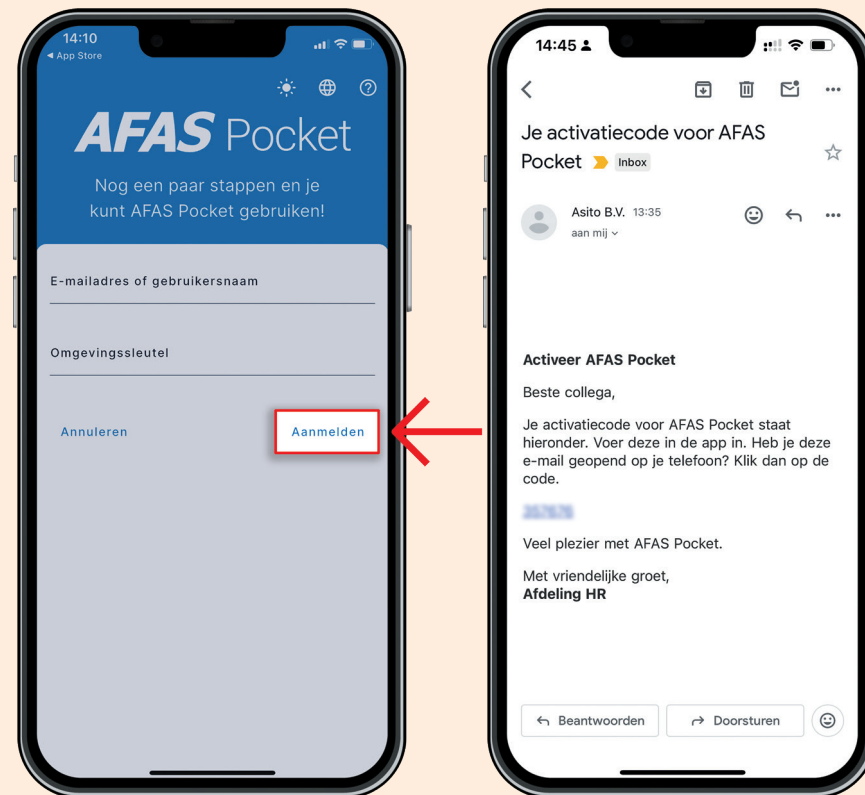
14:10
◂ App Store

AFAS Pocket

Nog een paar stappen en je kunt AFAS Pocket gebruiken!

E-mailadres of gebruikersnaam

Omgevingssleutel

Annuleren

Aanmelden

14:45

Je activatiecode voor AFAS Pocket Inbox

Asito B.V. 13:35
aan mij

Activeer AFAS Pocket

Beste collega,

Je activatiecode voor AFAS Pocket staat hieronder. Voer deze in de app in. Heb je deze e-mail geopend op je telefoon? Klik dan op de code.

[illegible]

Veel plezier met AFAS Pocket.

Met vriendelijke groet,
Afdeling HR

Beantwoorden

Doorsturen